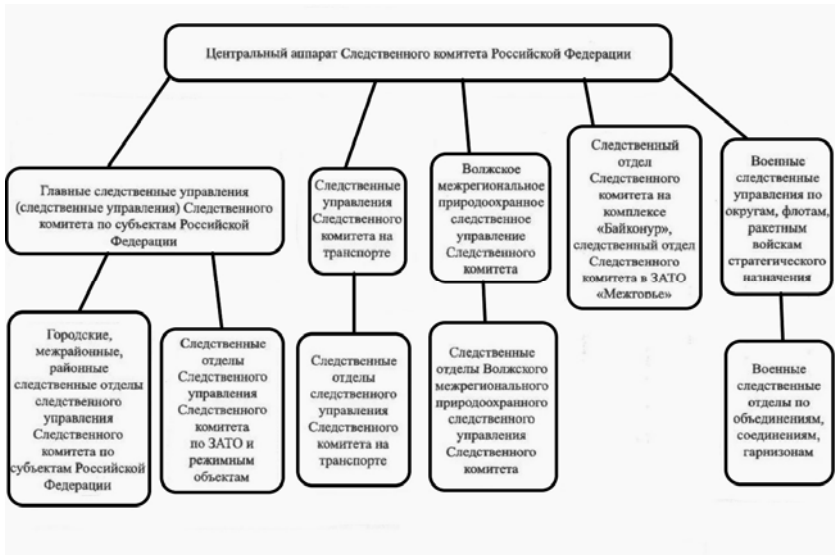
Центральный аппарат Следственного комитета Российской Федерации

Главные следственные управления (следственные управления) Следственного комитета по субъектам Российской Федерации

Следственные управления Следственного комитета на транспорте

Волжское межрегиональное природоохранное следственное управление Следственного комитета

Следственный отдел Следственного комитета на комплексе «Байконур», следственный отдел Следственного комитета в ЗАТО «Межгорье»

Военные следственные управления по округам, флотам, ракетным войскам стратегического назначения

Городские, межрайонные, районные следственные отделы следственного управления Следственного комитета по субъектам Российской Федерации

Следственные отделы Следственного управления Следственного комитета по ЗАТО и режимным объектам

Следственные отделы следственного управления Следственного комитета на транспорте

Следственные отделы Волжского межрегионального природоохранного следственного управления Следственного комитета

Военные следственные отделы по объединениям, соединениям, гарнизонам